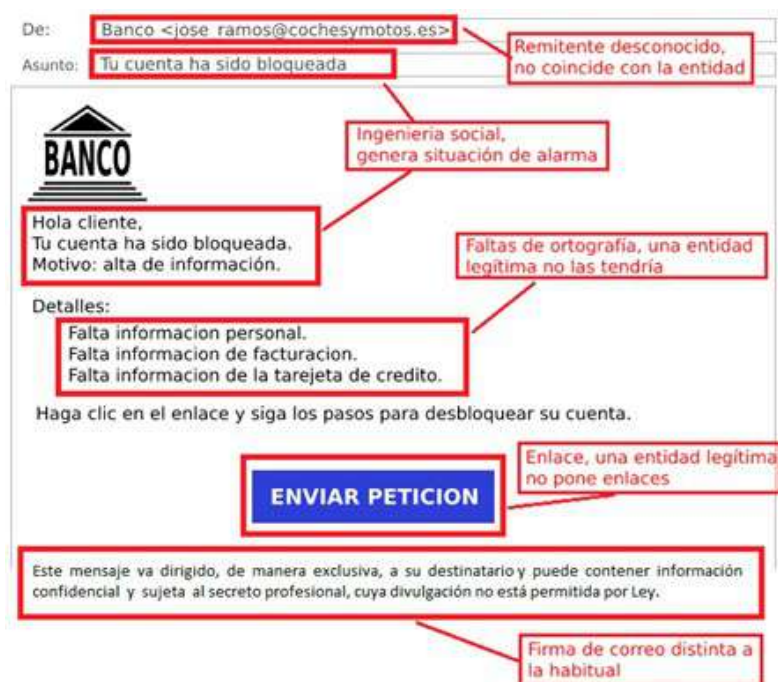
De: Banco <jose_ramos@cochesymotos.es>

Remitente desconocido, no coincide con la entidad

Asunto: Tu cuenta ha sido bloqueada

Ingenieria social, genera situación de alarma

BANCO

Hola cliente,
Tu cuenta ha sido bloqueada.
Motivo: alta de información.

Faltas de ortografía, una entidad legítima no las tendría

Detalles:

Falta informacion personal.
Falta informacion de facturacion.
Falta informacion de la tarejeta de credito.

Haga clic en el enlace y siga los pasos para desbloquear su cuenta.

Enlace, una entidad legítima no pone enlaces

ENVIAR PETICION

Este mensaje va dirigido, de manera exclusiva, a su destinatario y puede contener información confidencial y sujeta al secreto profesional, cuya divulgación no está permitida por Ley.

Firma de correo distinta a la habitual